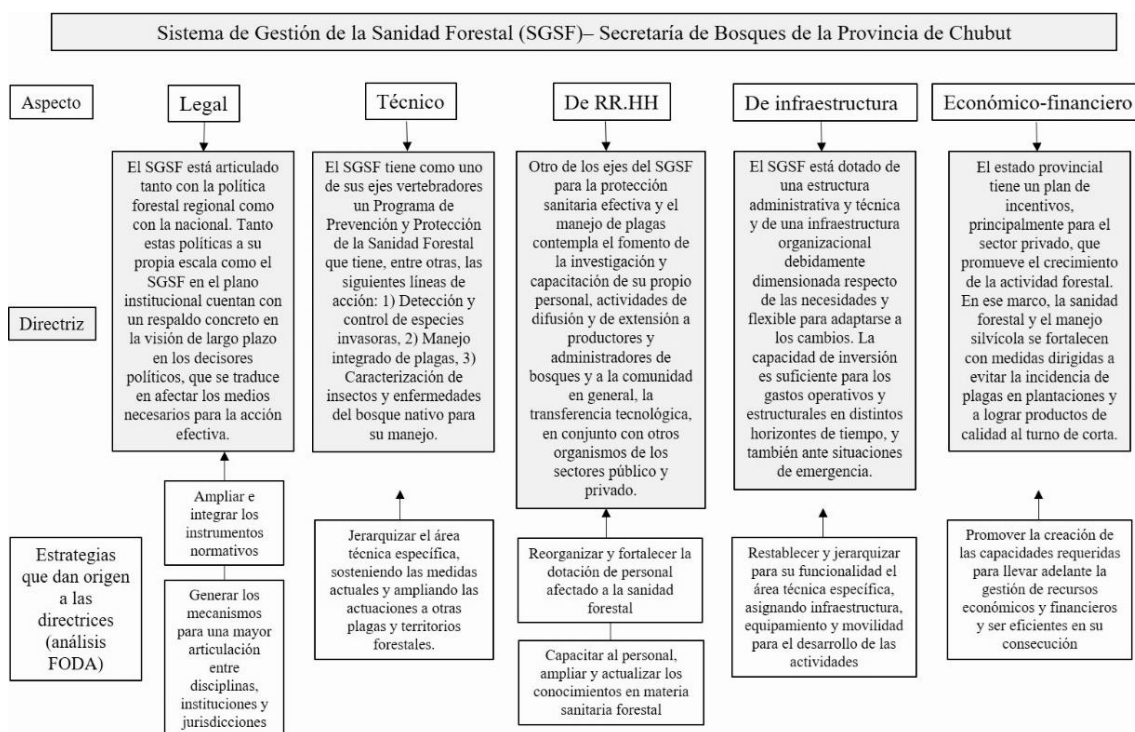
Sistema de Gestión de la Sanidad Forestal (SGSF)– Secretaría de Bosques de la Provincia de Chubut

Aspecto

Legal

Técnico

De RR.HH

De infraestructura

Económico-financiero

Directriz

El SGSF está articulado tanto con la política forestal regional como con la nacional. Tanto estas políticas a su propia escala como el SGSF en el plano institucional cuentan con un respaldo concreto en la visión de largo plazo en los decisores políticos, que se traduce en afectar los medios necesarios para la acción efectiva.

El SGSF tiene como uno de sus ejes vertebradores un Programa de Prevención y Protección de la Sanidad Forestal que tiene, entre otras, las siguientes líneas de acción: 1) Detección y control de especies invasoras, 2) Manejo integrado de plagas, 3) Caracterización de insectos y enfermedades del bosque nativo para su manejo.

Otro de los ejes del SGSF para la protección sanitaria efectiva y el manejo de plagas contempla el fomento de la investigación y capacitación de su propio personal, actividades de difusión y de extensión a productores y administradores de bosques y a la comunidad en general, la transferencia tecnológica, en conjunto con otros organismos de los sectores público y privado.

El SGSF está dotado de una estructura administrativa y técnica y de una infraestructura organizacional debidamente dimensionada respecto de las necesidades y flexible para adaptarse a los cambios. La capacidad de inversión es suficiente para los gastos operativos y estructurales en distintos horizontes de tiempo, y también ante situaciones de emergencia.

El estado provincial tiene un plan de incentivos, principalmente para el sector privado, que promueve el crecimiento de la actividad forestal. En ese marco, la sanidad forestal y el manejo silvícola se fortalecen con medidas dirigidas a evitar la incidencia de plagas en plantaciones y a lograr productos de calidad al turno de corta.

Estrategias que dan origen a las directrices (análisis FODA)

Ampliar e integrar los instrumentos normativos

Generar los mecanismos para una mayor articulación entre disciplinas, instituciones y jurisdicciones

Jerarquizar el área técnica específica, sosteniendo las medidas actuales y ampliando las actuaciones a otras plagas y territorios forestales.

Reorganizar y fortalecer la dotación de personal afectado a la sanidad forestal

Capacitar al personal, ampliar y actualizar los conocimientos en materia sanitaria forestal

Restablecer y jerarquizar para su funcionalidad el área técnica específica, asignando infraestructura, equipamiento y movilidad para el desarrollo de las actividades

Promover la creación de las capacidades requeridas para llevar adelante la gestión de recursos económicos y financieros y ser eficientes en su consecución